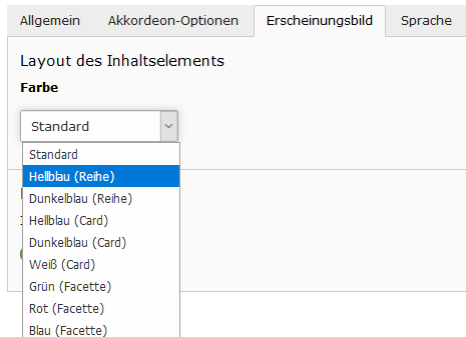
Allgemein Akkordeon-Optionen Erscheinungsbild Sprache

Layout des Inhaltselements

Farbe

Standard

Standard
Hellblau (Reihe)
Dunkelblau (Reihe)
Hellblau (Card)
Dunkelblau (Card)
Weiß (Card)
Grün (Facette)
Rot (Facette)
Blau (Facette)